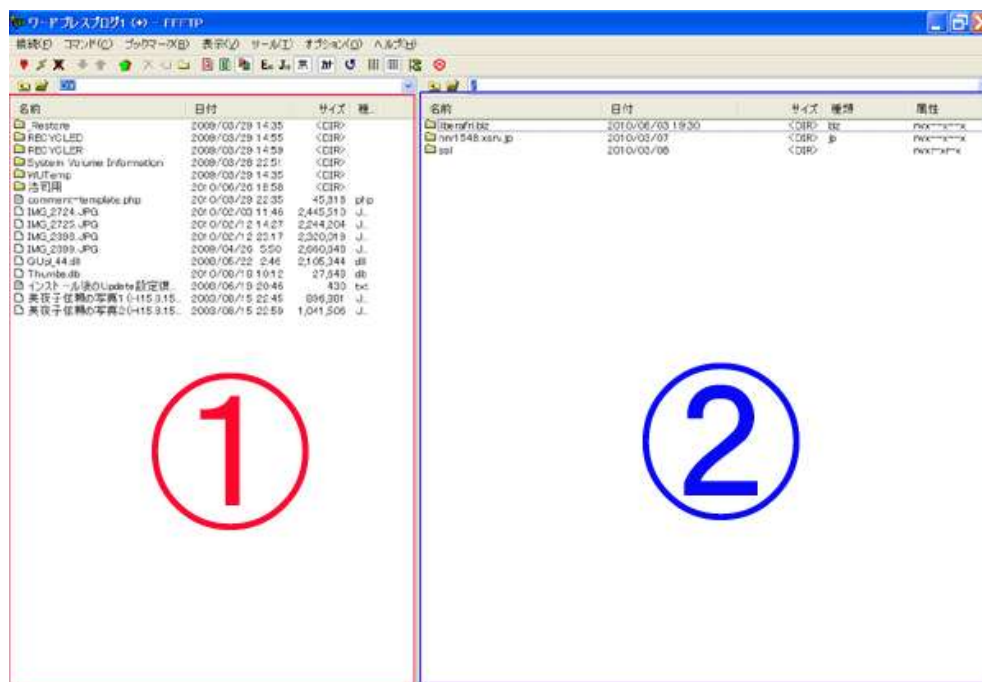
ワードプレスブログ1 (*) - FFFTP

接続(F) コマンド(C) ブックマーク(B) 表示(V) ツール(T) オプション(O) ヘルプ(H)

| 名前 | 日付 | サイズ | 種類 |
|---|---|---|---|
| _Restore | 2009/03/29 14:35 | \<DIR\> | |
| RECYCLED | 2009/03/29 14:55 | \<DIR\> | |
| RECYCLER | 2008/03/29 14:59 | \<DIR\> | |
| System Volume Information | 2009/03/28 22:51 | \<DIR\> | |
| WUTemp | 2009/03/29 14:35 | \<DIR\> | |
| 法司用 | 2010/06/26 18:58 | \<DIR\> | |
| comment-template.php | 2010/03/29 22:35 | 45,818 | php |
| IMG_2724.JPG | 2010/02/03 11:46 | 2,445,513 | J.. |
| IMG_2725.JPG | 2010/02/12 14:27 | 2,244,204 | J.. |
| IMG_2398.JPG | 2010/02/12 22:17 | 2,320,019 | J.. |
| IMG_2399.JPG | 2009/04/26 5:50 | 2,660,340 | J.. |
| GUpl_44.dll | 2008/05/22 2:46 | 2,105,344 | dll |
| Thumbs.db | 2010/06/19 10:12 | 27,648 | db |
| インストール後のUpdate設定很... | 2008/06/19 20:46 | 430 | txt |
| 美夜子供時の写真1 (H15.3.15... | 2003/06/15 22:45 | 836,301 | J.. |
| 美夜子供時の写真2 (H15.3.15... | 2003/06/15 22:59 | 1,041,506 | J.. |

| 名前 | 日付 | サイズ | 種類 | 属性 |
|---|---|---|---|---|
| liberafri.biz | 2010/06/03 19:30 | \<DIR\> | biz | rwx---x---x |
| nrv1548.xsrv.jp | 2010/03/07 | \<DIR\> | jp | rwx---x---x |
| ssl | 2010/03/06 | \<DIR\> | | rwx---x---x |

①

②